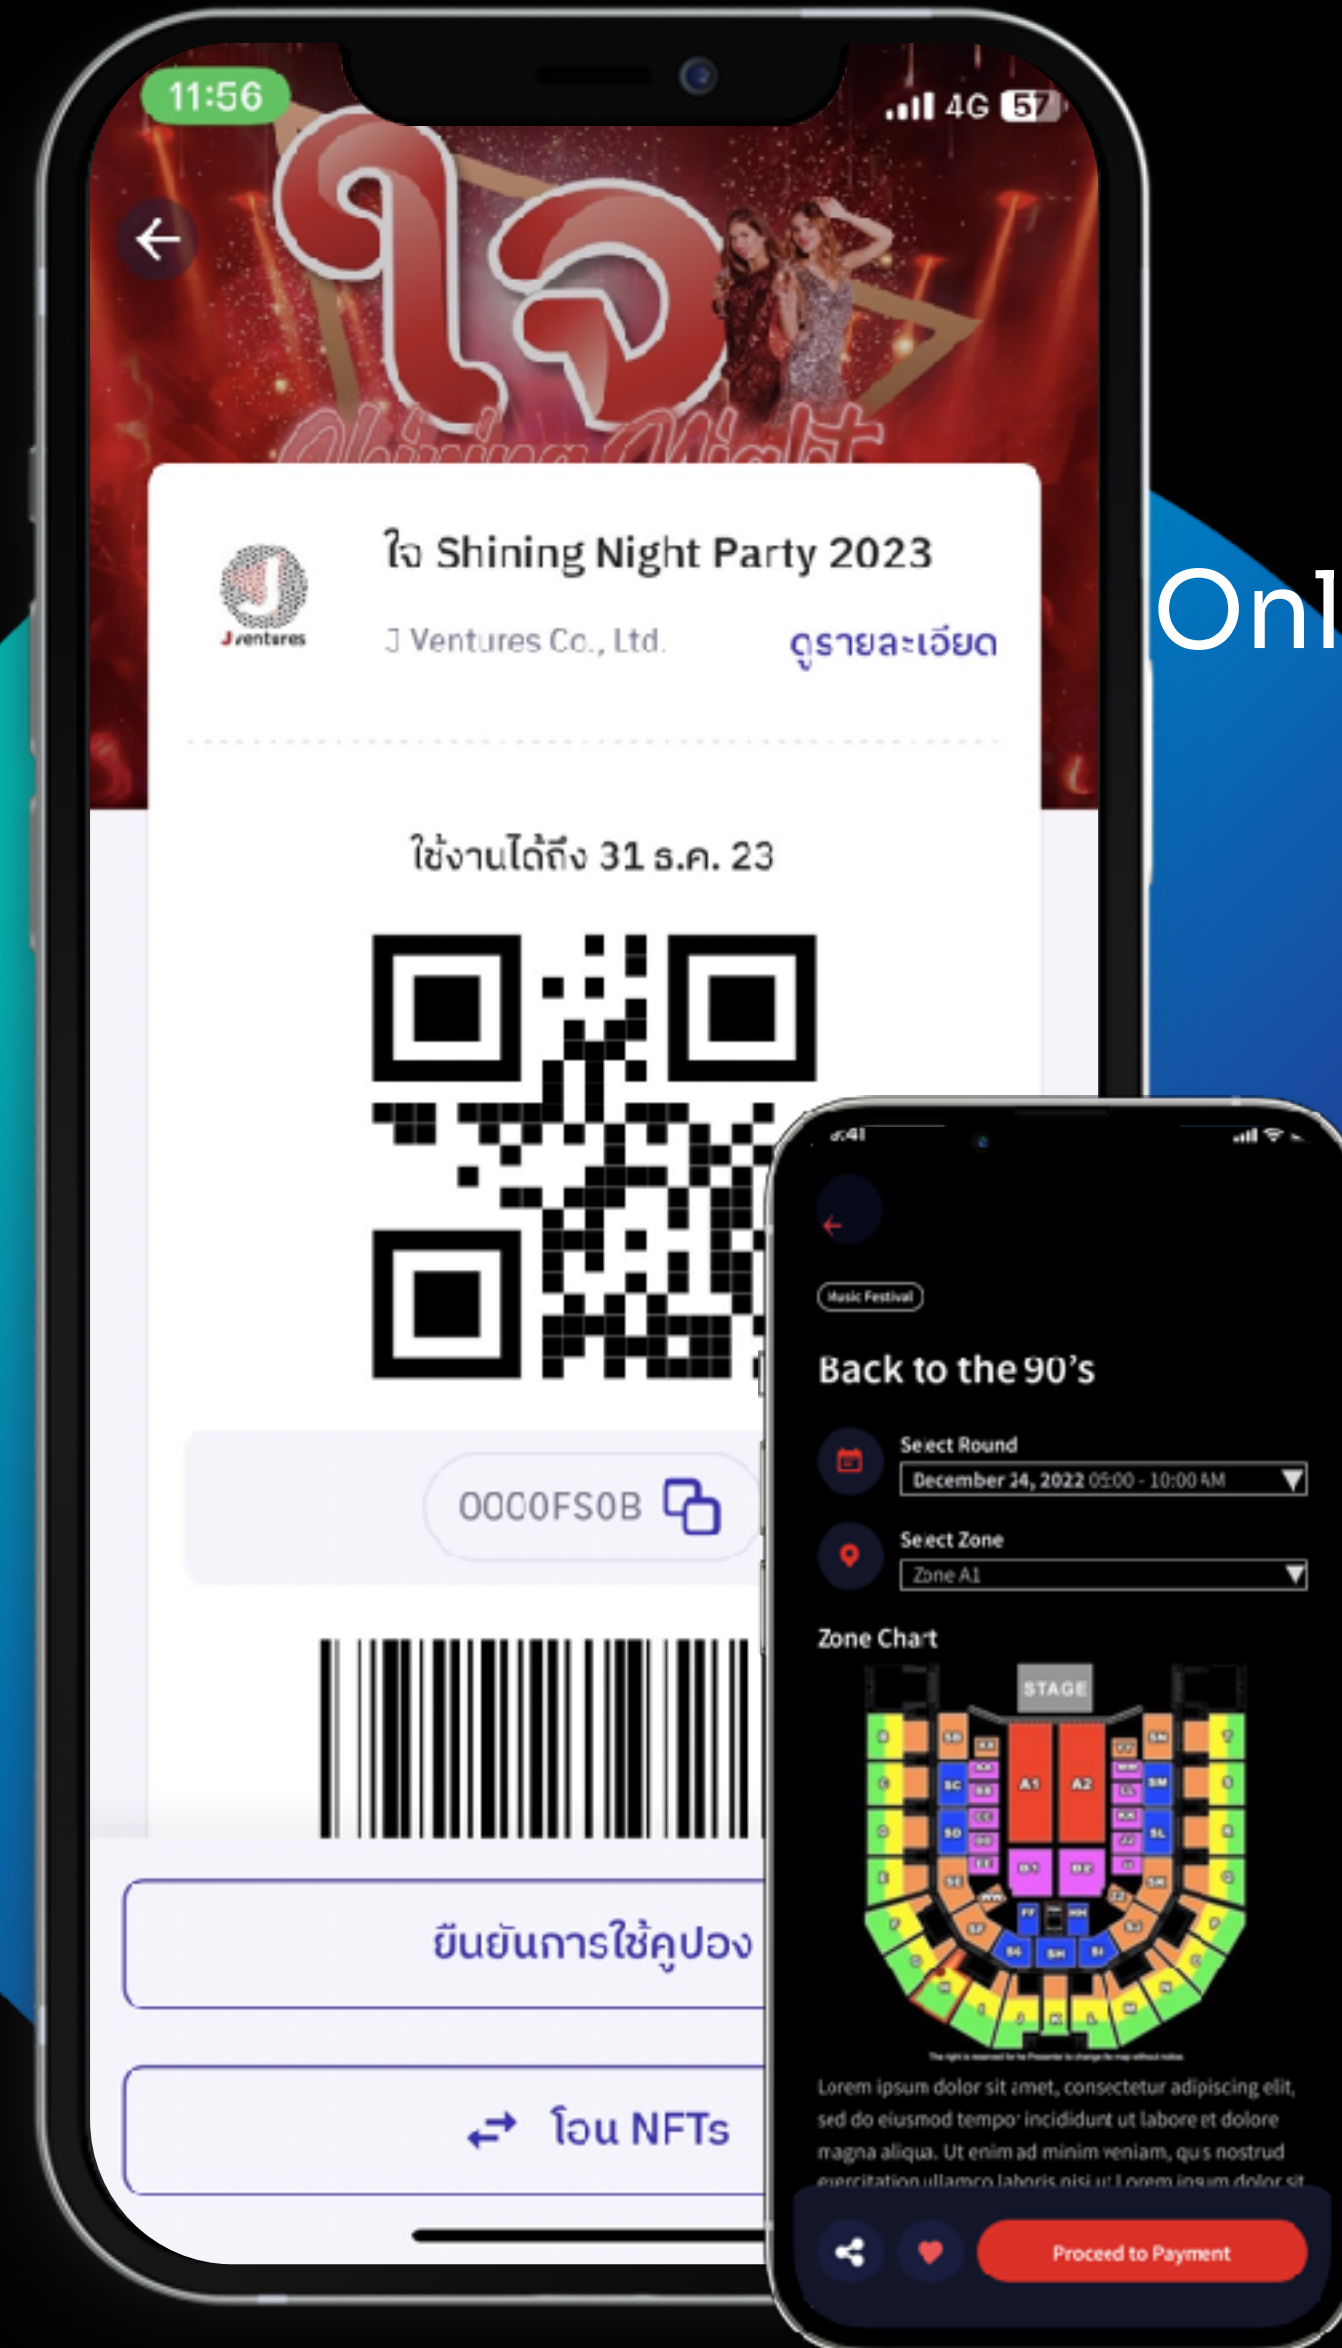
11:56

4G 57

ใจ

ใจ Shining Night Party 2023

J ventures

J Ventures Co., Ltd.

ดูรายละเอียด

ใช้งานได้ถึง 31 ธ.ค. 23

0000FS0B

ยืนยันการใช้คูปอง

โอน NFTs

Onl

9:41

Music Festival

Back to the 90's

Select Round

December 24, 2022 05:00 - 10:00 AM

Select Zone

Zone A1

Zone Chart

STAGE

A1

A2

Lorem ipsum dolor sit amet, consectetur adipiscing elit, sed do eiusmod tempor incididunt ut labore et dolore magna aliqua. Ut enim ad minim veniam, quis nostrud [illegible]

Proceed to Payment